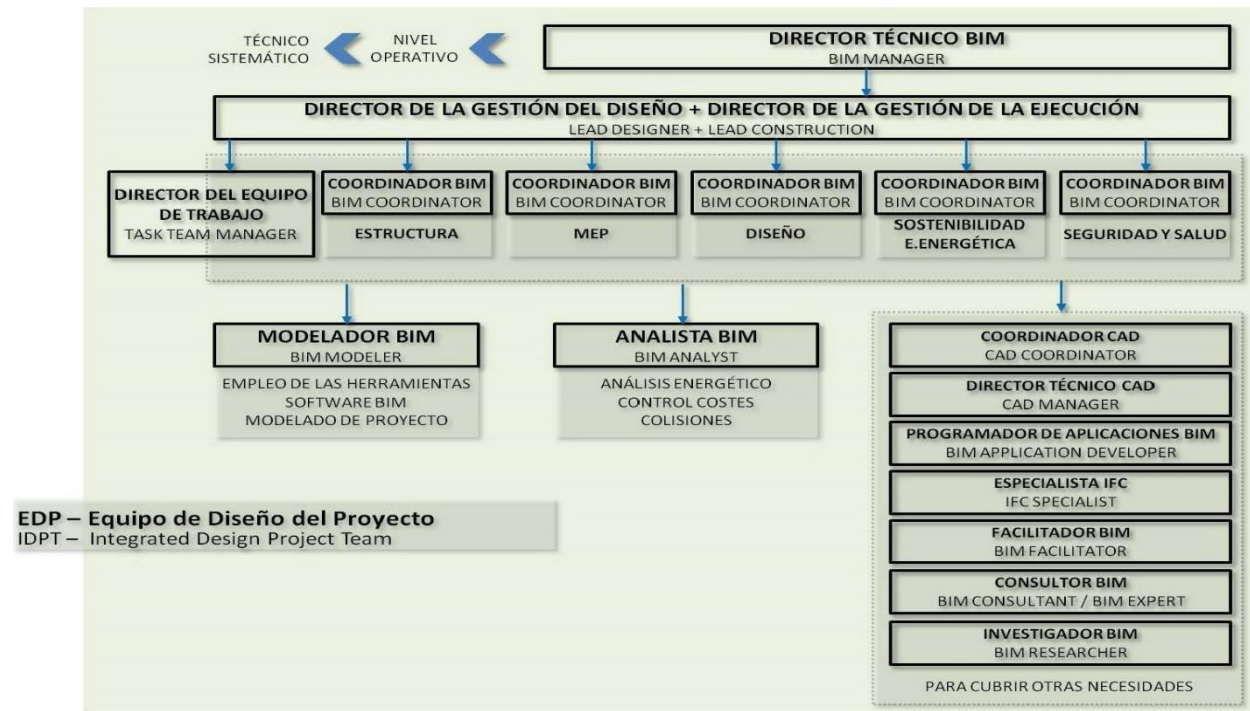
TÉCNICO SISTEMÁTICO

NIVEL OPERATIVO

DIRECTOR TÉCNICO BIM
BIM MANAGER

DIRECTOR DE LA GESTIÓN DEL DISEÑO + DIRECTOR DE LA GESTIÓN DE LA EJECUCIÓN
LEAD DESIGNER + LEAD CONSTRUCTION

DIRECTOR DEL EQUIPO DE TRABAJO
TASK TEAM MANAGER

COORDINADOR BIM
BIM COORDINATOR
ESTRUCTURA

COORDINADOR BIM
BIM COORDINATOR
MEP

COORDINADOR BIM
BIM COORDINATOR
DISEÑO

COORDINADOR BIM
BIM COORDINATOR
SOSTENIBILIDAD E.ENERGÉTICA

COORDINADOR BIM
BIM COORDINATOR
SEGURIDAD Y SALUD

MODELADOR BIM
BIM MODELER
EMPLEO DE LAS HERRAMIENTAS SOFTWARE BIM
MODELADO DE PROYECTO

ANALISTA BIM
BIM ANALYST
ANÁLISIS ENERGÉTICO
CONTROL COSTES
COLISIONES

COORDINADOR CAD
CAD COORDINATOR

DIRECTOR TÉCNICO CAD
CAD MANAGER

PROGRAMADOR DE APLICACIONES BIM
BIM APPLICATION DEVELOPER

ESPECIALISTA IFC
IFC SPECIALIST

FACILITADOR BIM
BIM FACILITATOR

CONSULTOR BIM
BIM CONSULTANT / BIM EXPERT

INVESTIGADOR BIM
BIM RESEARCHER

PARA CUBRIR OTRAS NECESIDADES

EDP – Equipo de Diseño del Proyecto
IDPT – Integrated Design Project Team